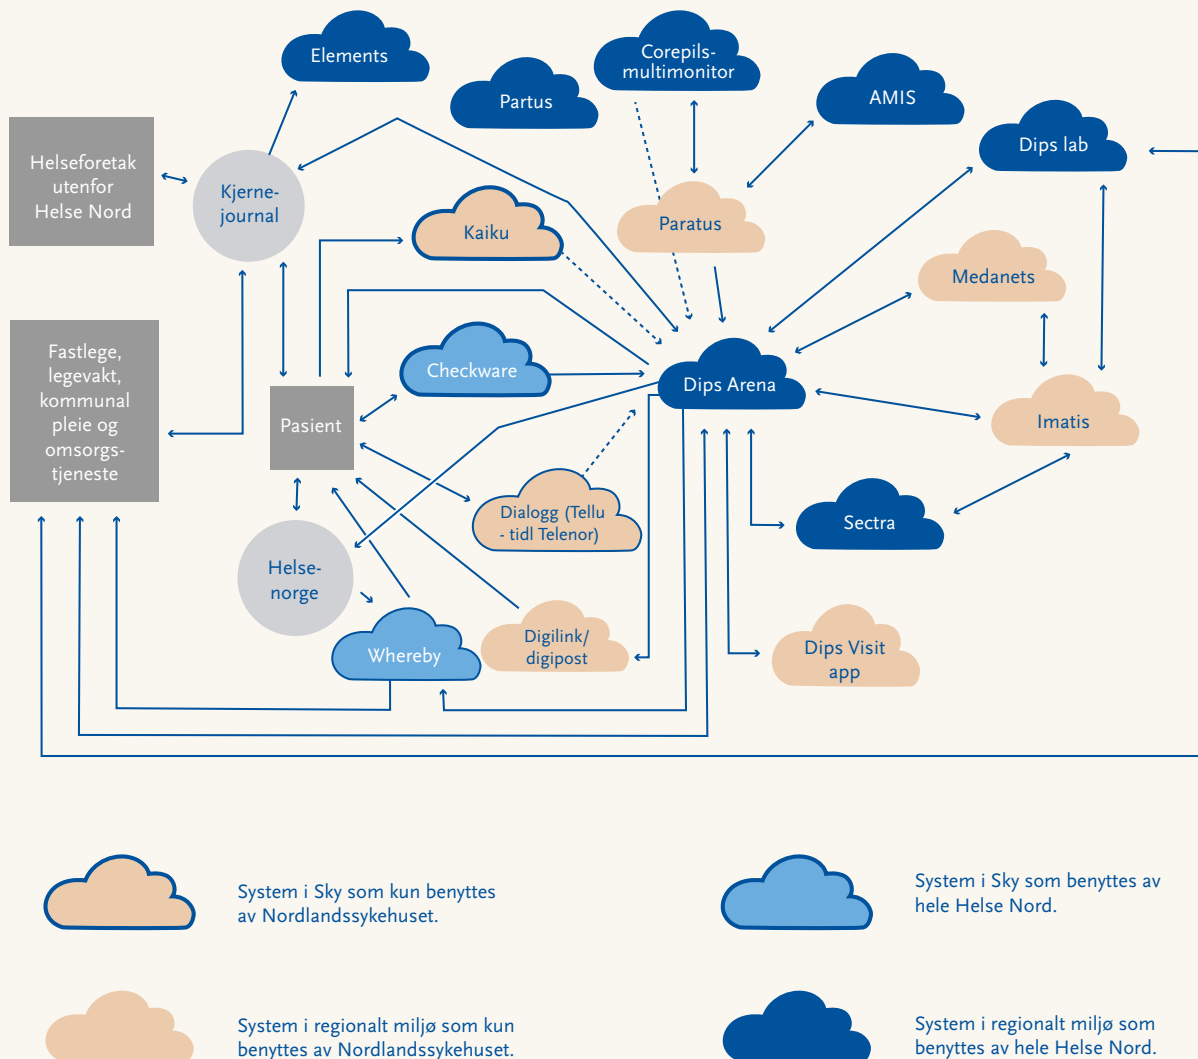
Elements

Partus

Corepils-
multimonitor

AMIS

Dips lab

Helseforetak utenfor Helse Nord

Kjerne-journal

Kaiku

Paratus

Medanets

Fastlege, legevakt, kommunal pleie og omsorgs-tjeneste

Checkware

Dips Arena

Pasient

Imatis

Dialogg (Tellu - tidl Telenor)

Sectra

Helse-norge

Digilink/ digipost

Whereby

Dips Visit app

System i Sky som kun benyttes av Nordlandssykehuset.

System i Sky som benyttes av hele Helse Nord.

System i regionalt miljø som kun benyttes av Nordlandssykehuset.

System i regionalt miljø som benyttes av hele Helse Nord.